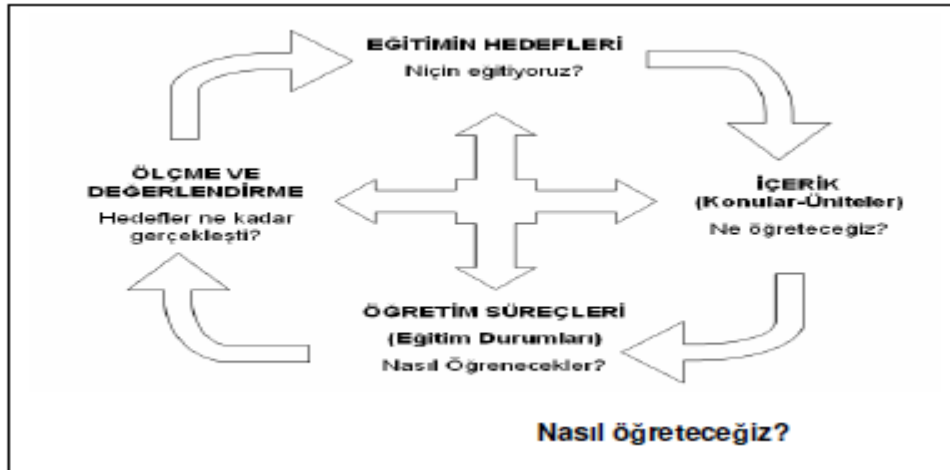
EĞİTİMİN HEDEFLERİ
Niçin eğitiyoruz?

ÖLÇME VE DEĞERLENDİRME
Hedefler ne kadar gerçekleşti?

İÇERİK
(Konular-Üniteler)
Ne öğreteceğiz?

ÖĞRETİM SÜREÇLERİ
(Eğitim Durumları)
Nasıl Öğrenecekler?

Nasıl öğreteceğiz?